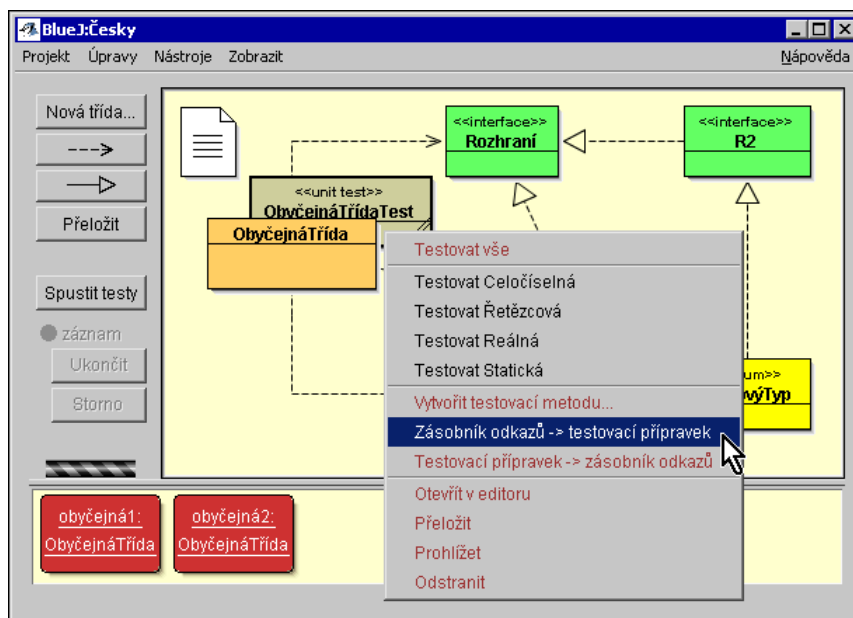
BlueJ:Česky

Projekt Úpravy Nástroje Zobrazit Nápověda

Nová třída...

--->

Přeložit

Spustit testy

záznam

Ukončit

Storno

<<interface>>
Rozhraní

<<interface>>
R2

<<unit test>>
ObyčejnáTřídaTest

ObyčejnáTřída

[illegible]um>>
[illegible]výTyp

Testovat vše
Testovat Celočíselná
Testovat Řetězcová
Testovat Reálná
Testovat Statická
Vytvořit testovací metodu...
Zásobník odkazů -> testovací přípravek
Testovací přípravek -> zásobník odkazů
Otevřít v editoru
Přeložit
Prohlížet
Odstranit

obyčejná1:
ObyčejnáTřída

obyčejná2:
ObyčejnáTřída